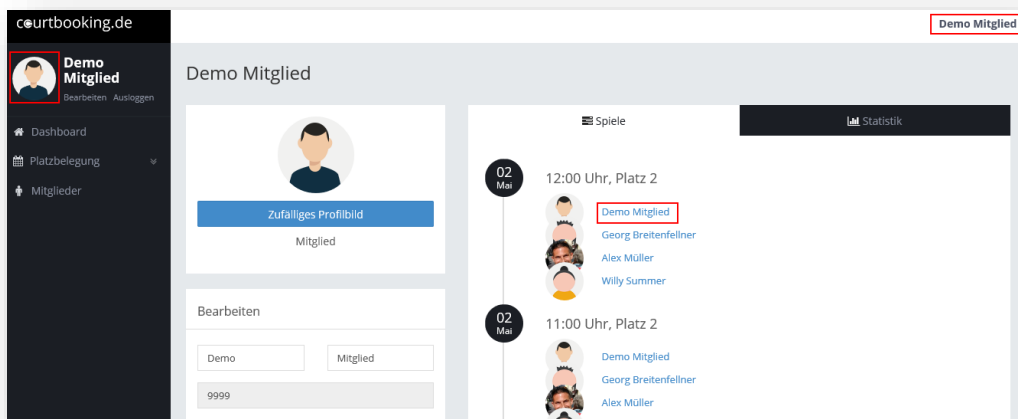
courtbooking.de

Demo Mitglied

Demo Mitglied
Bearbeiten Ausloggen

Dashboard
Platzbelegung
Mitglieder

Demo Mitglied

Zufälliges Profilbild
Mitglied

Bearbeiten
Demo
Mitglied
9999

Spiele
Statistik

02 Mai
12:00 Uhr, Platz 2
Demo Mitglied
Georg Breitenfellner
Alex Müller
Willy Summer

02 Mai
11:00 Uhr, Platz 2
Demo Mitglied
Georg Breitenfellner
Alex Müller